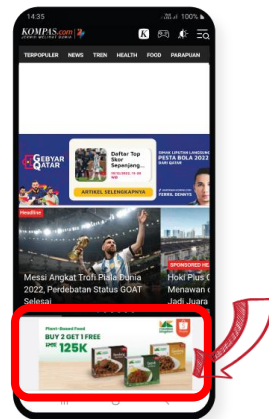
14:35

100%

KOMPAS.com

JENDELA INFORMASI DUNIA

TERPOPULER NEWS TREN HEALTH FOOD PARAPUAN

GEBYAR QATAR

Daftar Top Skor Sepanjang...

ARTIKEL SELENGKAPNYA

PESTA BOLA 2022

Headline

Messi Angkat Trofi Piala Dunia 2022, Perdebatan Status GOAT Selesai

SPONSORED HE

Hoki Plus C Jadi Juara

Plant-Based Food

BUY 2 GET 1 FREE

125K